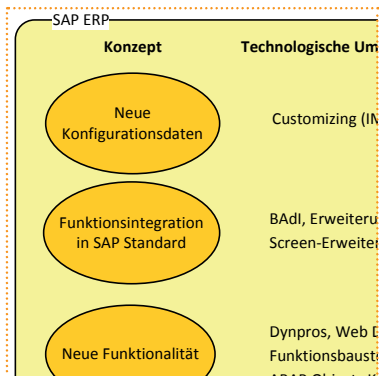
SAP ERP

Konzept

Technologische Um

Neue Konfigurationsdaten

Customizing (IM

Funktionsintegration in SAP Standard

BAdI, Erweiteru
Screen-Erweite

Neue Funktionalität

Dynpros, Web D
Funktionsbaust
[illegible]